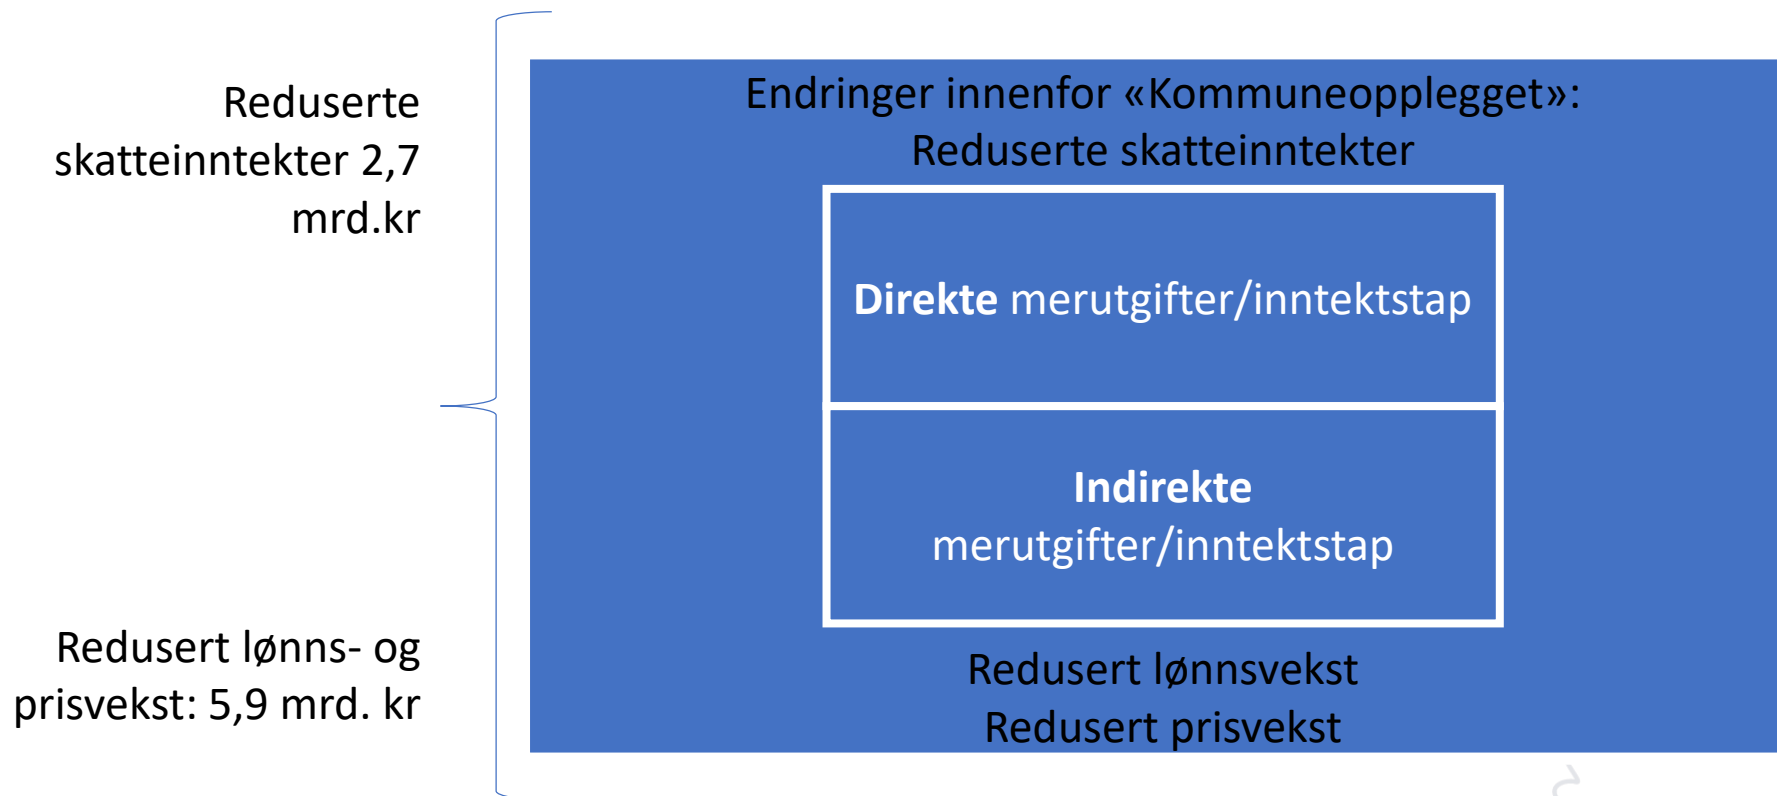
Reduserte skatteinntekter 2,7 mrd.kr

Redusert lønns- og prisvekst: 5,9 mrd. kr

Endringer innenfor «Kommuneopplegget»:
Reduserte skatteinntekter

**Direkte** merutgifter/inntektstap

**Indirekte**
merutgifter/inntektstap

Redusert lønnsvekst
Redusert prisvekst